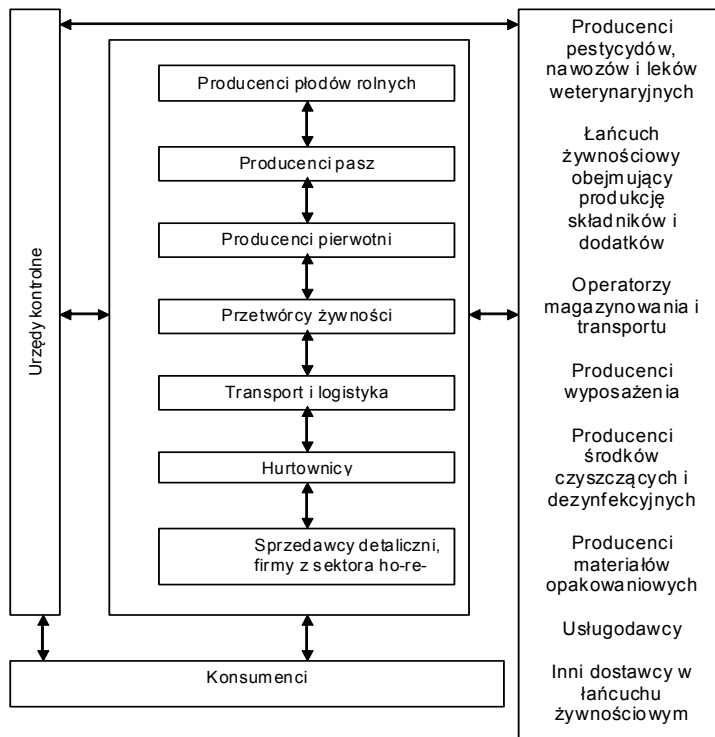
Urzędy kontrolne

Producenci płodów rolnych

Producenci pasz

Producenci pierwotni

Przetwórcy żywności

Transport i logistyka

Hurtownicy

Sprzedawcy detaliczni, firmy z sektora ho-re-

Konsumenci

Producenci pestycydów, nawozów i leków weterynaryjnych

Łańcuch żywnościowy obejmujący produkcję składników i dodatków

Operatorzy magazynowania i transportu

Producenci wyposażenia

Producenci środków czyszczących i dezynfekcyjnych

Producenci materiałów opakowaniowych

Usługodawcy

Inni dostawcy w łańcuchu żywnościowym